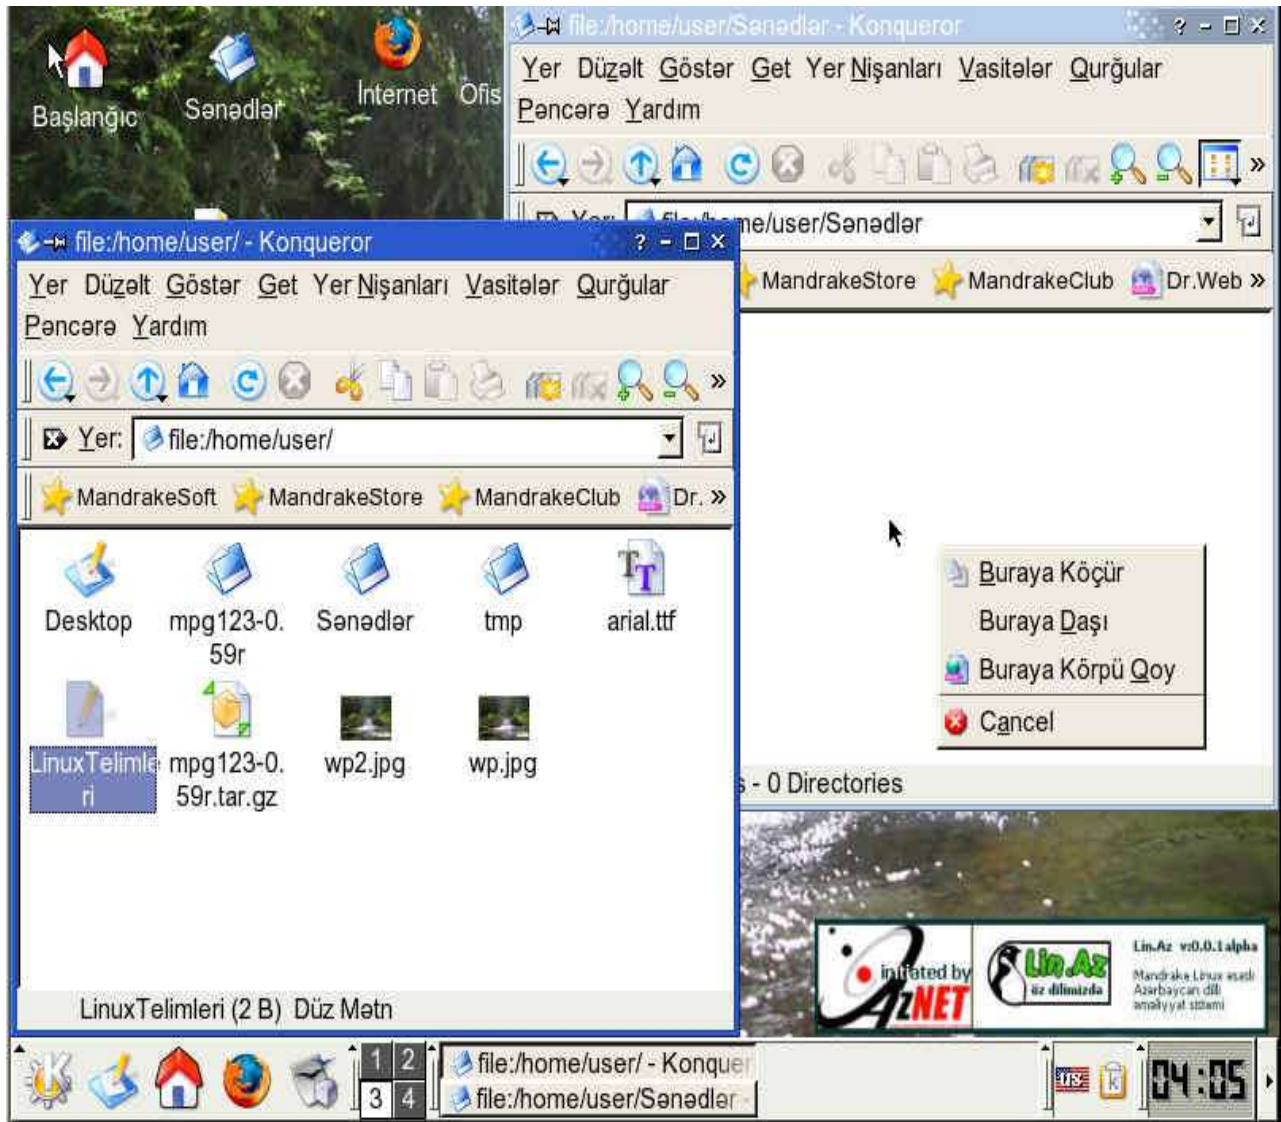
Başlanğıc
Sənədlər
Internet
Ofis

file:/home/user/Sənədlər - Konqueror
Yer Düzəlt Göstər Get Yer Nişanları Vasitələr Qurğular
Pəncərə Yardım
Yer: file:/home/user/Sənədlər
MandrakeStore MandrakeClub Dr.Web »

file:/home/user/ - Konqueror
Yer Düzəlt Göstər Get Yer Nişanları Vasitələr Qurğular
Pəncərə Yardım
Yer: file:/home/user/
MandrakeSoft MandrakeStore MandrakeClub Dr. »

Desktop
mpg123-0.59r
Sənədlər
tmp
arial.ttf
LinuxTelimləri
mpg123-0.59r.tar.gz
wp2.jpg
wp.jpg

LinuxTelimleri (2 B) Düz Mətn

Buraya Köçür
Buraya Daşı
Buraya Körpü Qoy
Cancel

s - 0 Directories

initiated by AzNET
Lin.Az öz dilimizdə
Lin.Az v:0.0.1alpha
Mandrake Linux əsaslı Azərbaycan dilli əməliyyat sistemi

1 2 3 4
file:/home/user/ - Konquer
file:/home/user/Sənədlər
US
04:05